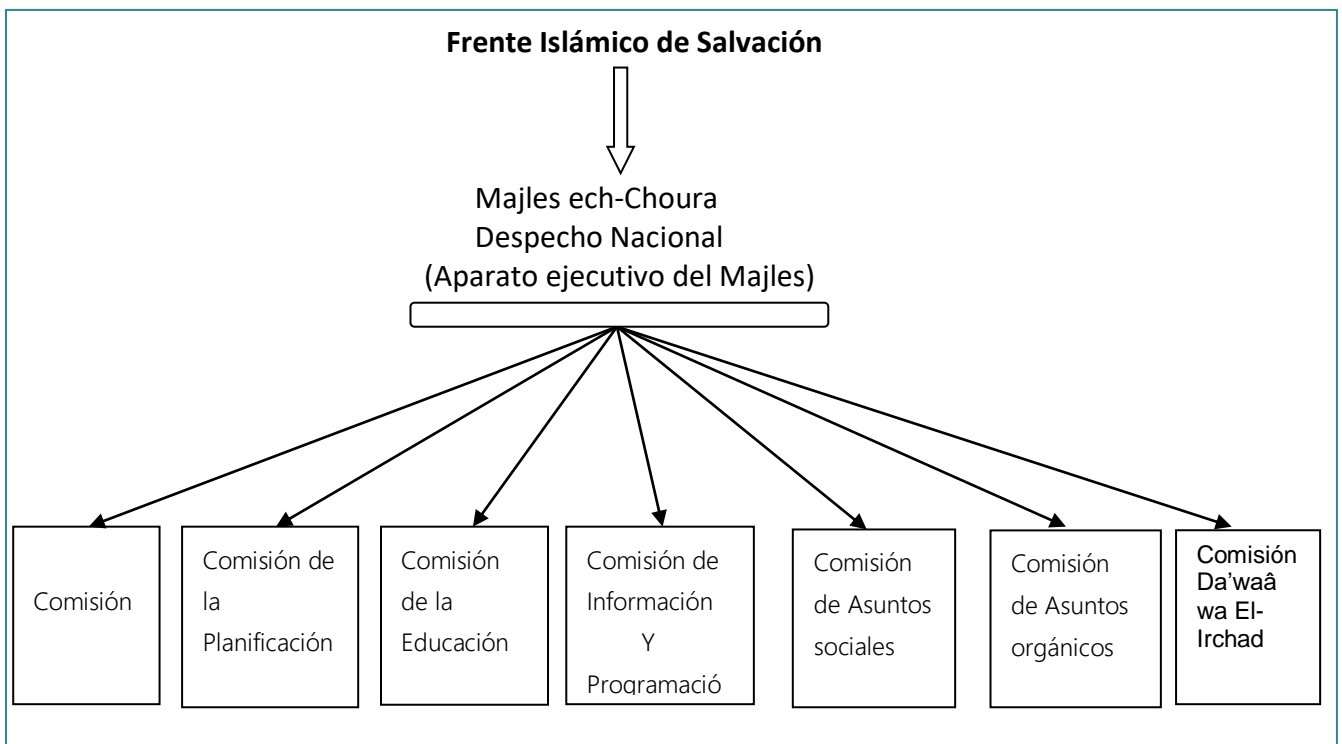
**Frente Islámico de Salvación**

Majles ech-Choura
Despecho Nacional
(Aparato ejecutivo del Majles)

Comisión

Comisión de la Planificación

Comisión de la Educación

Comisión de Información Y Programació

Comisión de Asuntos sociales

Comisión de Asuntos orgánicos

Comisión Da'waâ wa El-Irchad